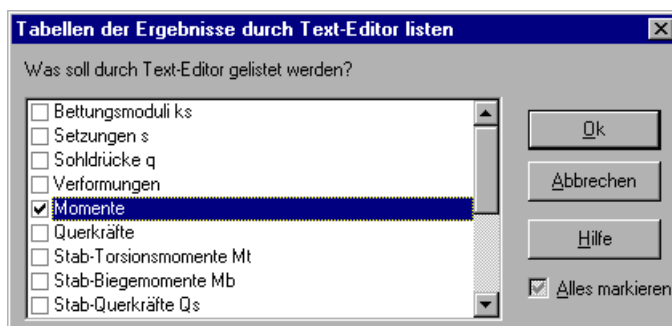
Tabellen der Ergebnisse durch Text-Editor listen

Was soll durch Text-Editor gelistet werden?

Bettungsmoduli ks
Setzungen s
Sohldrücke q
Verformungen
Momente
Querkräfte
Stab-Torsionsmomente Mt
Stab-Biegemomente Mb
Stab-Querkräfte Qs

Ok
Abbrechen
Hilfe
Alles markieren